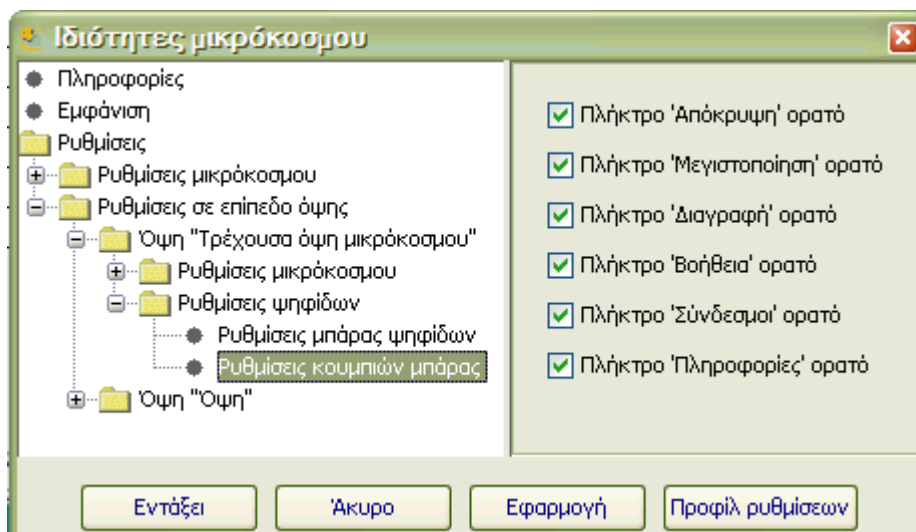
Ιδιότητες μικρόκοσμου

Πληροφορίες
Εμφάνιση
Ρυθμίσεις
Ρυθμίσεις μικρόκοσμου
Ρυθμίσεις σε επίπεδο όψης
Όψη "Τρέχουσα όψη μικρόκοσμου"
Ρυθμίσεις μικρόκοσμου
Ρυθμίσεις ψηφίδων
Ρυθμίσεις μπάρας ψηφίδων
Ρυθμίσεις κουμπιών μπάρας
Όψη "Όψη"

Πλήκτρο 'Απόκρυψη' ορατό
Πλήκτρο 'Μεγιστοποίηση' ορατό
Πλήκτρο 'Διαγραφή' ορατό
Πλήκτρο 'Βοήθεια' ορατό
Πλήκτρο 'Σύνδεσμοι' ορατό
Πλήκτρο 'Πληροφορίες' ορατό

Εντάξει
Άκυρο
Εφαρμογή
Προφίλ ρυθμίσεων